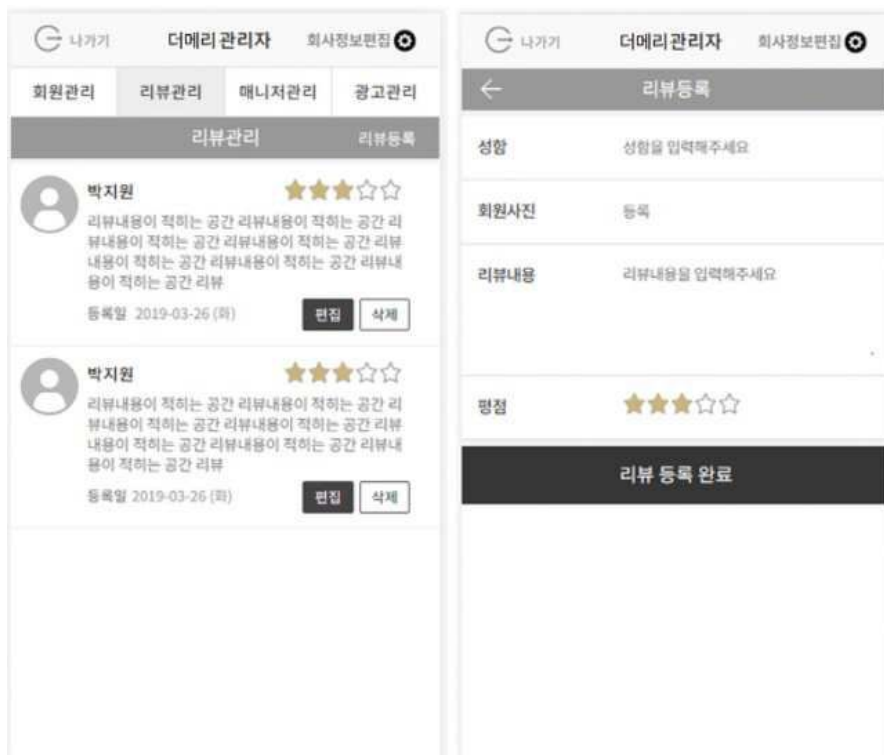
나가기 더메리관리자 회사정보편집

회원관리 리뷰관리 매니저관리 광고관리

리뷰관리 리뷰등록

박지원 ★★★☆☆

리뷰내용이 적히는 공간 리뷰내용이 적히는 공간 리뷰내용이 적히는 공간 리뷰내용이 적히는 공간 리뷰내용이 적히는 공간 리뷰내용이 적히는 공간 리뷰내용이 적히는 공간 리뷰

등록일 2019-03-26 (화) 편집 삭제

박지원 ★★★☆☆

리뷰내용이 적히는 공간 리뷰내용이 적히는 공간 리뷰내용이 적히는 공간 리뷰내용이 적히는 공간 리뷰내용이 적히는 공간 리뷰내용이 적히는 공간 리뷰내용이 적히는 공간 리뷰

등록일 2019-03-26 (화) 편집 삭제

나가기 더메리관리자 회사정보편집

← 리뷰등록

성함 성함을 입력해주세요

회원사진 등록

리뷰내용 리뷰내용을 입력해주세요

평점 ★★★☆☆

리뷰 등록 완료